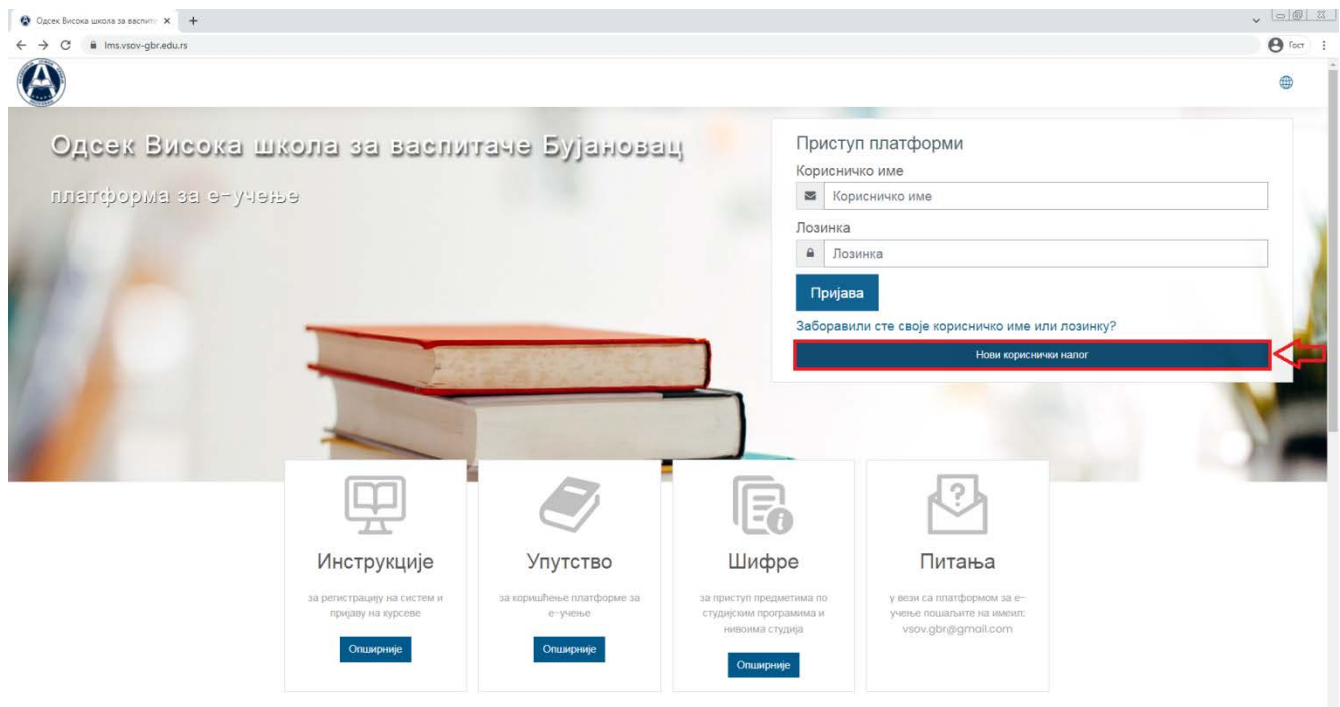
Одсек Висока школа за васпита ×

lms.vsov-gbr.edu.rs

Гост

Одсек Висока школа за васпитаче Бујановац

платформа за е-учење

Приступ платформи

Корисничко име

Корисничко име

Лозинка

Лозинка

Пријава

Заборавили сте своје корисничко име или лозинку?

Нови кориснички налог

Инструкције

за регистрацију на систем и пријаву на курсеве

Опширније

Упутство

за коришћење платформе за е-учење

Опширније

Шифре

за приступ предметима по студијским програмима и нивоима студија

Опширније

Питања

у вези са платформом за е-учење пошаљите на имеил: vsov.gbr@gmail.com